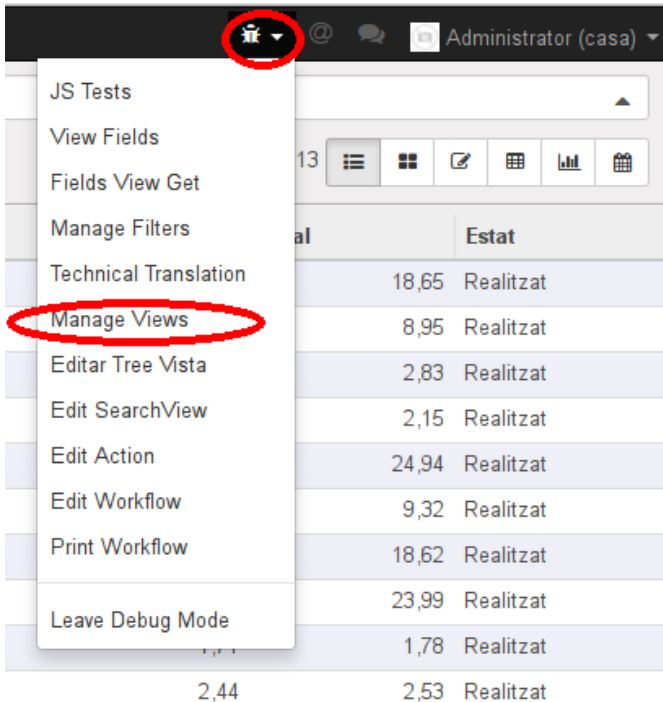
Administrator (casa)

JS Tests
View Fields
Fields View Get
Manage Filters
Technical Translation
Manage Views
Editar Tree Vista
Edit SearchView
Edit Action
Edit Workflow
Print Workflow

Leave Debug Mode

13

| al | Estat |
|---|---|
| 18,65 | Realitzat |
| 8,95 | Realitzat |
| 2,83 | Realitzat |
| 2,15 | Realitzat |
| 24,94 | Realitzat |
| 9,32 | Realitzat |
| 18,62 | Realitzat |
| 23,99 | Realitzat |
| 1,78 | Realitzat |
| 2,53 | Realitzat |

2,44